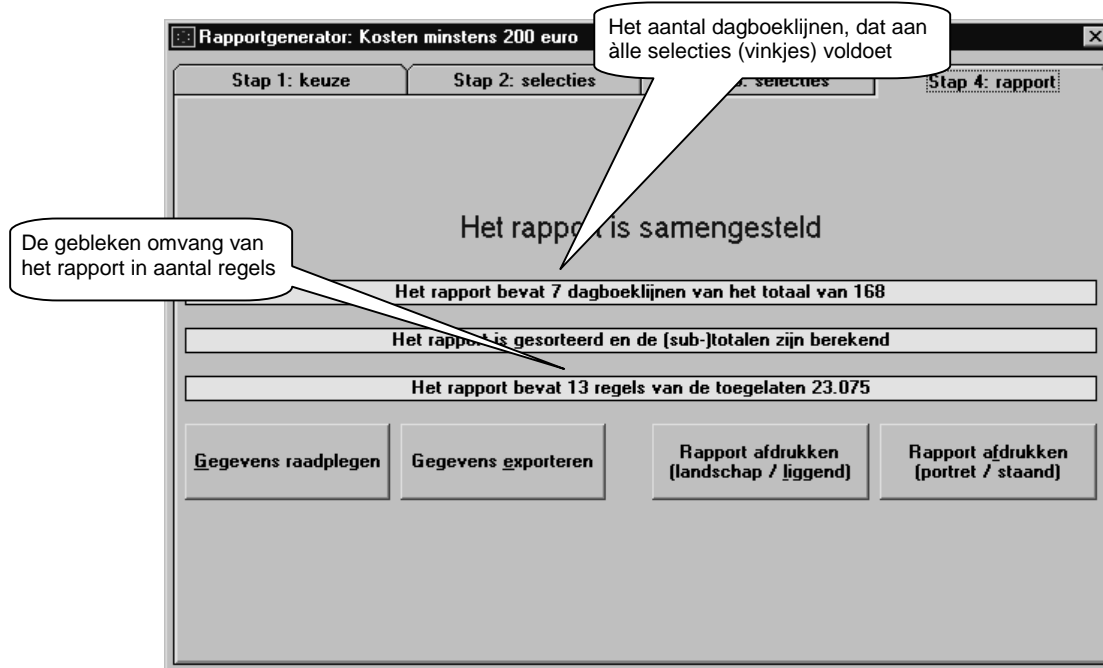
Rapportgenerator: Kosten minstens 200 euro

Het aantal dagboeklijnen, dat aan àlle selecties (vinkjes) voldoet

Stap 1: keuze

Stap 2: selecties

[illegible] selecties

Stap 4: rapport

Het rapport is samengesteld

De gebleken omvang van het rapport in aantal regels

Het rapport bevat 7 dagboeklijnen van het totaal van 168

Het rapport is gesorteerd en de (sub-)totalen zijn berekend

Het rapport bevat 13 regels van de toegelaten 23.075

Gegevens raadplegen

Gegevens exporteren

Rapport afdrukken (landschap / liggend)

Rapport afdrukken (portret / staand)